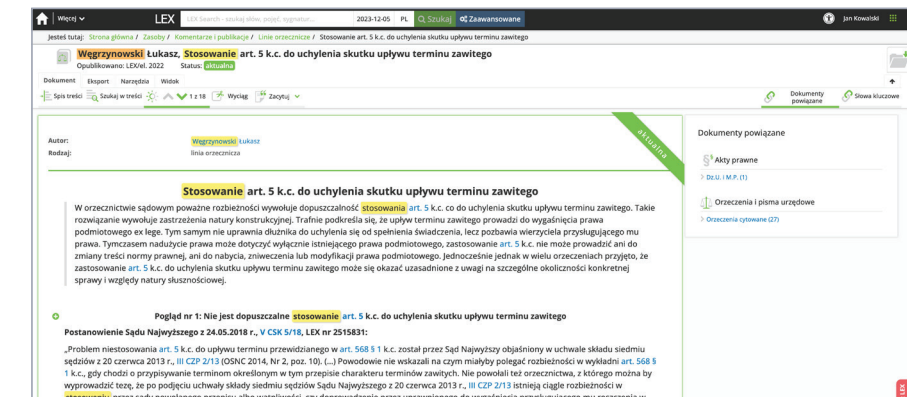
Więcej LEX LEX Search - szukaj słów, pojęć, sygnatur... 2023-12-05 PL Szukaj Zaawansowane Jan Kowalski

Jesteś tutaj: Strona główna / Zasoby / Komentarze i publikacje / Linie orzecznicze / Stosowanie art. 5 k.c. do uchylenia skutku upływu terminu zawitego

Węgrzynowski Łukasz, Stosowanie art. 5 k.c. do uchylenia skutku upływu terminu zawitego

Opublikowano: LEX/el. 2022 Status: aktualna

Dokument Eksport Narzędzia Widok

Spis treści Szukaj w treści 1 z 18 Wyciąg Zacytuj

Dokumenty powiązane Słowa kluczowe

aktualna

Autor: Węgrzynowski Łukasz
Rodzaj: linia orzecznicza

Stosowanie art. 5 k.c. do uchylenia skutku upływu terminu zawitego

W orzecznictwie sądowym poważne rozbieżności wywołuje dopuszczalność stosowania art. 5 k.c. co do uchylenia skutku upływu terminu zawitego. Takie rozwiązanie wywołuje zastrzeżenia natury konstrukcyjnej. Trafnie podkreśla się, że upływ terminu zawitego prowadzi do wygaśnięcia prawa podmiotowego ex lege. Tym samym nie uprawnia dłużnika do uchylenia się od spełnienia świadczenia, lecz pozbawia wierzyciela przysługującego mu prawa. Tymczasem nadużycie prawa może dotyczyć wyłącznie istniejącego prawa podmiotowego, zastosowanie art. 5 k.c. nie może prowadzić ani do zmiany treści normy prawnej, ani do nabycia, zniweczenia lub modyfikacji prawa podmiotowego. Jednocześnie jednak w wielu orzeczeniach przyjęto, że zastosowanie art. 5 k.c. do uchylenia skutku upływu terminu zawitego może się okazać uzasadnione z uwagi na szczególne okoliczności konkretnej sprawy i względy natury słusznościowej.

Pogląd nr 1: Nie jest dopuszczalne stosowanie art. 5 k.c. do uchylenia skutku upływu terminu zawitego

Postanowienie Sądu Najwyższego z 24.05.2018 r., V CSK 5/18, LEX nr 2515831:

„Problem niestosowania art. 5 k.c. do upływu terminu przewidzianego w art. 568 § 1 k.c. został przez Sąd Najwyższy objaśniony w uchwale składu siedmiu sędziów z 20 czerwca 2013 r., III CZP 2/13 (OSNC 2014, Nr 2, poz. 10). (...) Powodowie nie wskazali na czym miałyby polegać rozbieżności w wykładni art. 568 § 1 k.c., gdy chodzi o przypisywanie terminom określonym w tym przepisie charakteru terminów zawitych. Nie powołali też orzecznictwa, z którego można by wyprowadzić tezę, że po podjęciu uchwały składy siedmiu sędziów Sądu Najwyższego z 20 czerwca 2013 r., III CZP 2/13 istnieją ciągle rozbieżności w stosowaniu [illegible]

Dokumenty powiązane

Akty prawne
Dz.U. i M.P. (1)

Orzeczenia i pisma urzędowe
Orzeczenia cytowane (27)